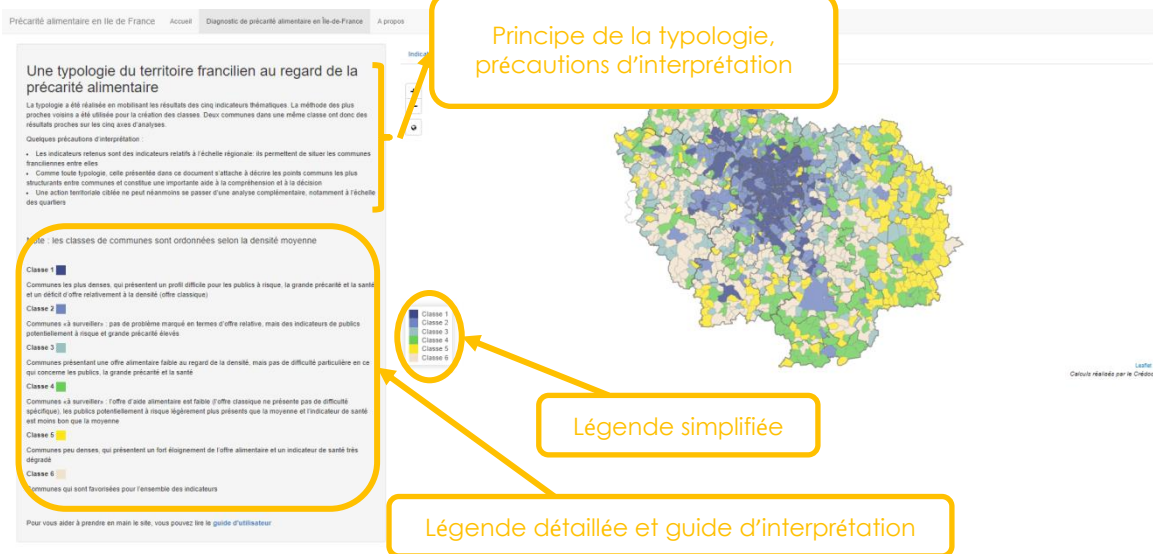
Précarité alimentaire en Ile de France Accueil Diagnostic de précarité alimentaire en Île-de-France A propos

Principe de la typologie, précautions d'interprétation

Une typologie du territoire francilien au regard de la précarité alimentaire

La typologie a été réalisée en mobilisant les résultats des cinq indicateurs thématiques. La méthode des plus proches voisins a été utilisée pour la création des classes. Deux communes dans une même classe ont donc des résultats proches sur les cinq axes d'analyses.

Quelques précautions d'interprétation :

• Les indicateurs retenus sont des indicateurs relatifs à l'échelle régionale: ils permettent de situer les communes franciliennes entre elles
• Comme toute typologie, celle présentée dans ce document s'attache à décrire les points communs les plus structurants entre communes et constitue une importante aide à la compréhension et à la décision
• Une action territoriale ciblée ne peut néanmoins se passer d'une analyse complémentaire, notamment à l'échelle des quartiers

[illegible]ote : les classes de communes sont ordonnées selon la densité moyenne

Classe 1
Communes les plus denses, qui présentent un profil difficile pour les publics à risque, la grande précarité et la santé et un déficit d'offre relativement à la densité (offre classique)

Classe 2
Communes «à surveiller» : pas de problème marqué en termes d'offre relative, mais des indicateurs de publics potentiellement à risque et grande précarité élevés

Classe 3
Communes présentant une offre alimentaire faible au regard de la densité, mais pas de difficulté particulière en ce qui concerne les publics, la grande précarité et la santé

Classe 4
Communes «à surveiller» : l'offre d'aide alimentaire est faible (l'offre classique ne présente pas de difficulté spécifique), les publics potentiellement à risque légèrement plus présents que la moyenne et l'indicateur de santé est moins bon que la moyenne

Classe 5
Communes peu denses, qui présentent un fort éloignement de l'offre alimentaire et un indicateur de santé très dégradé

Classe 6
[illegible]ommunes qui sont favorisées pour l'ensemble des indicateurs

Pour vous aider à prendre en main le site, vous pouvez lire le guide d'utilisateur

Indicat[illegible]

Classe 1
Classe 2
Classe 3
Classe 4
Classe 5
Classe 6

Leaflet
Calculs réalisés par le Crédoc

Légende simplifiée

Légende détaillée et guide d'interprétation